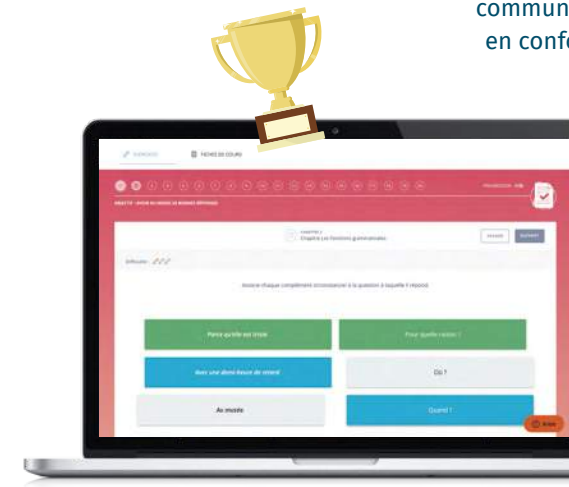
commun
en conf

EXERCICE    FICHES DE COURS

Chapitre 2
Emploi les fonctions grammaticales

PASSER    SUIVANT

Difficulté :

Associe chaque complément circonstanciel à la question à laquelle il répond.

Parce qu'elle est triste    Pour quelle raison ?

Avec une demi-heure de retard    Où ?

Au musée    Quand ?

Aide